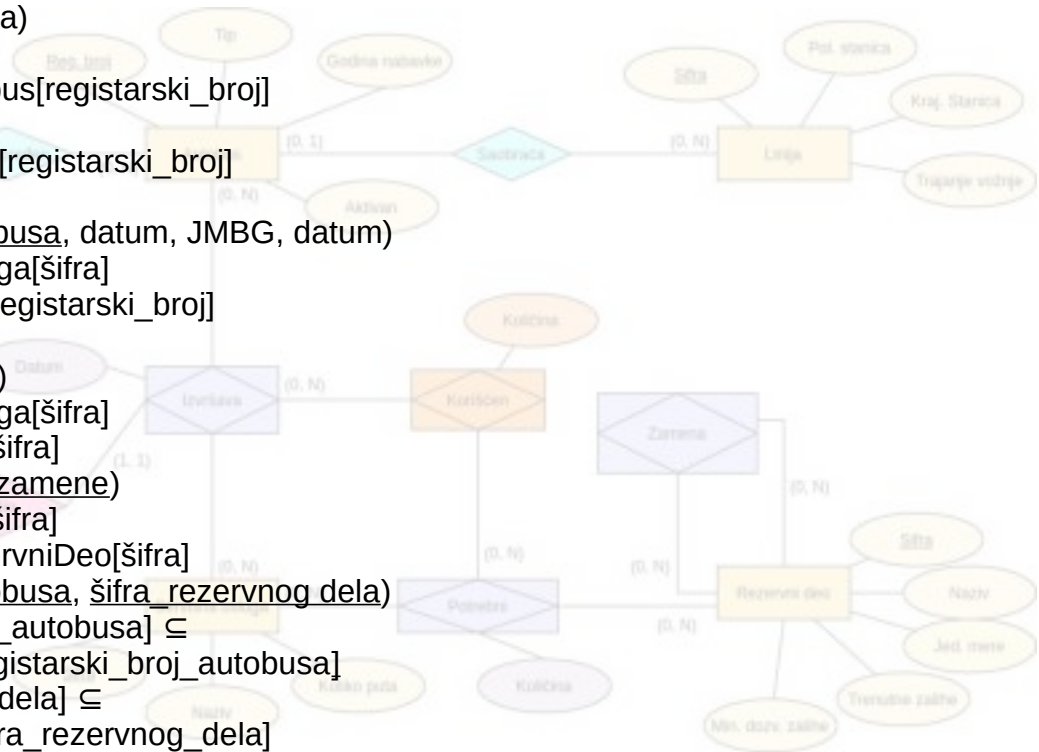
a)

bus[registarski_broj]

[registarski_broj]

busa, datum, JMBG, datum)
ga[šifra]
egistarski_broj]

)
ga[šifra]
šifra]
zamene)
šifra]
rvniDeo[šifra]
busa, šifra_rezervnog dela)
_autobusa] ⊆
gistarski_broj_autobusa]
dela] ⊆
ra_rezervnog_dela]

Reg. broj
Tip
Godina nabavke
(0, 1)
Saobraća
(0, N)
Šifra
Pol. stanica
Kraj. Stanica
Linija
Trajanje vožnje
(0, N)
Aktivan
Količina
Datum
Izvršava
(0, N)
Korišćen
Zamena
(1, 1)
(0, N)
(0, N)
(0, N)
(0, N)
Šifra
Potrebni
Rezervni deo
Naziv
(0, N)
Jed. mere
Koliko puta
Količina
Naziv
Trenutne zalihe
Min. dozv. zalihe